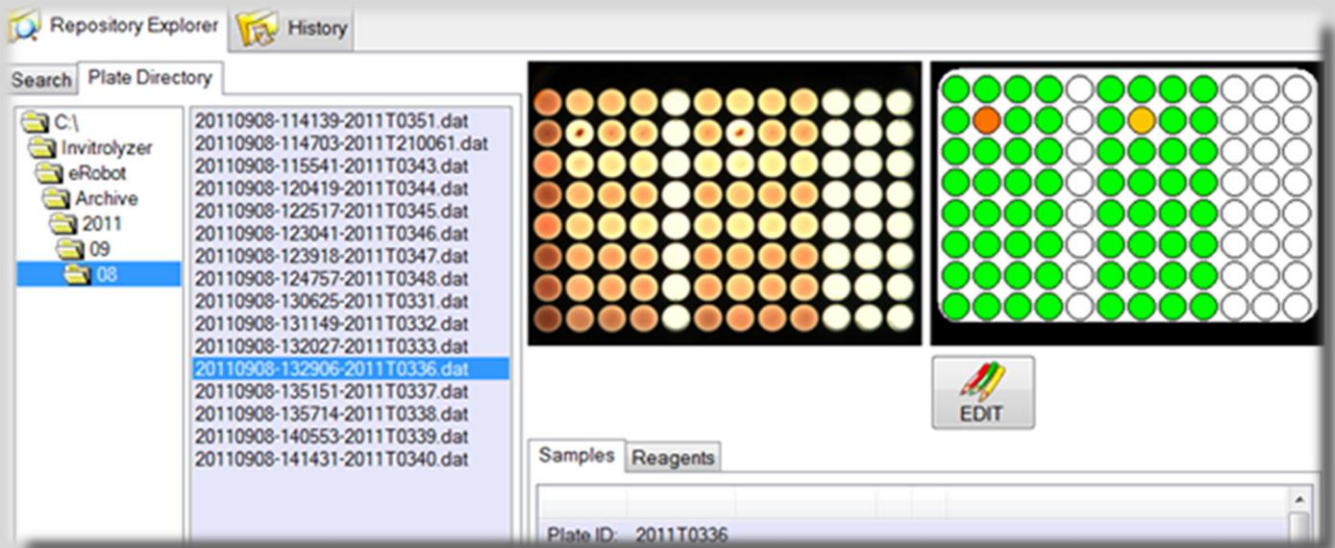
Repository Explorer History

Search Plate Directory

C:\
Invitrolyzer
eRobot
Archive
2011
09
08

20110908-114139-2011T0351.dat
20110908-114703-2011T210061.dat
20110908-115541-2011T0343.dat
20110908-120419-2011T0344.dat
20110908-122517-2011T0345.dat
20110908-123041-2011T0346.dat
20110908-123918-2011T0347.dat
20110908-124757-2011T0348.dat
20110908-130625-2011T0331.dat
20110908-131149-2011T0332.dat
20110908-132027-2011T0333.dat
20110908-132906-2011T0336.dat
20110908-135151-2011T0337.dat
20110908-135714-2011T0338.dat
20110908-140553-2011T0339.dat
20110908-141431-2011T0340.dat

EDIT

Samples Reagents

Plate ID: 2011T0336